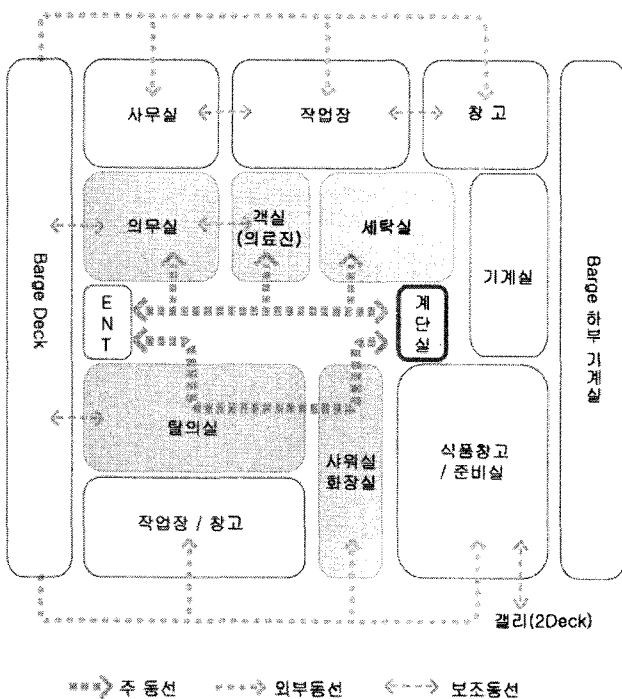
사무실

작업장

창고

Barge Deck

의무실

객실 (의료진)

세탁실

기계실

Barge 하부 기계실

ENT

계단실

탈의실

샤워실 화장실

식품창고 / 준비실

작업장 / 창고

갤리(2Deck)

주 동선

외부동선

보조동선